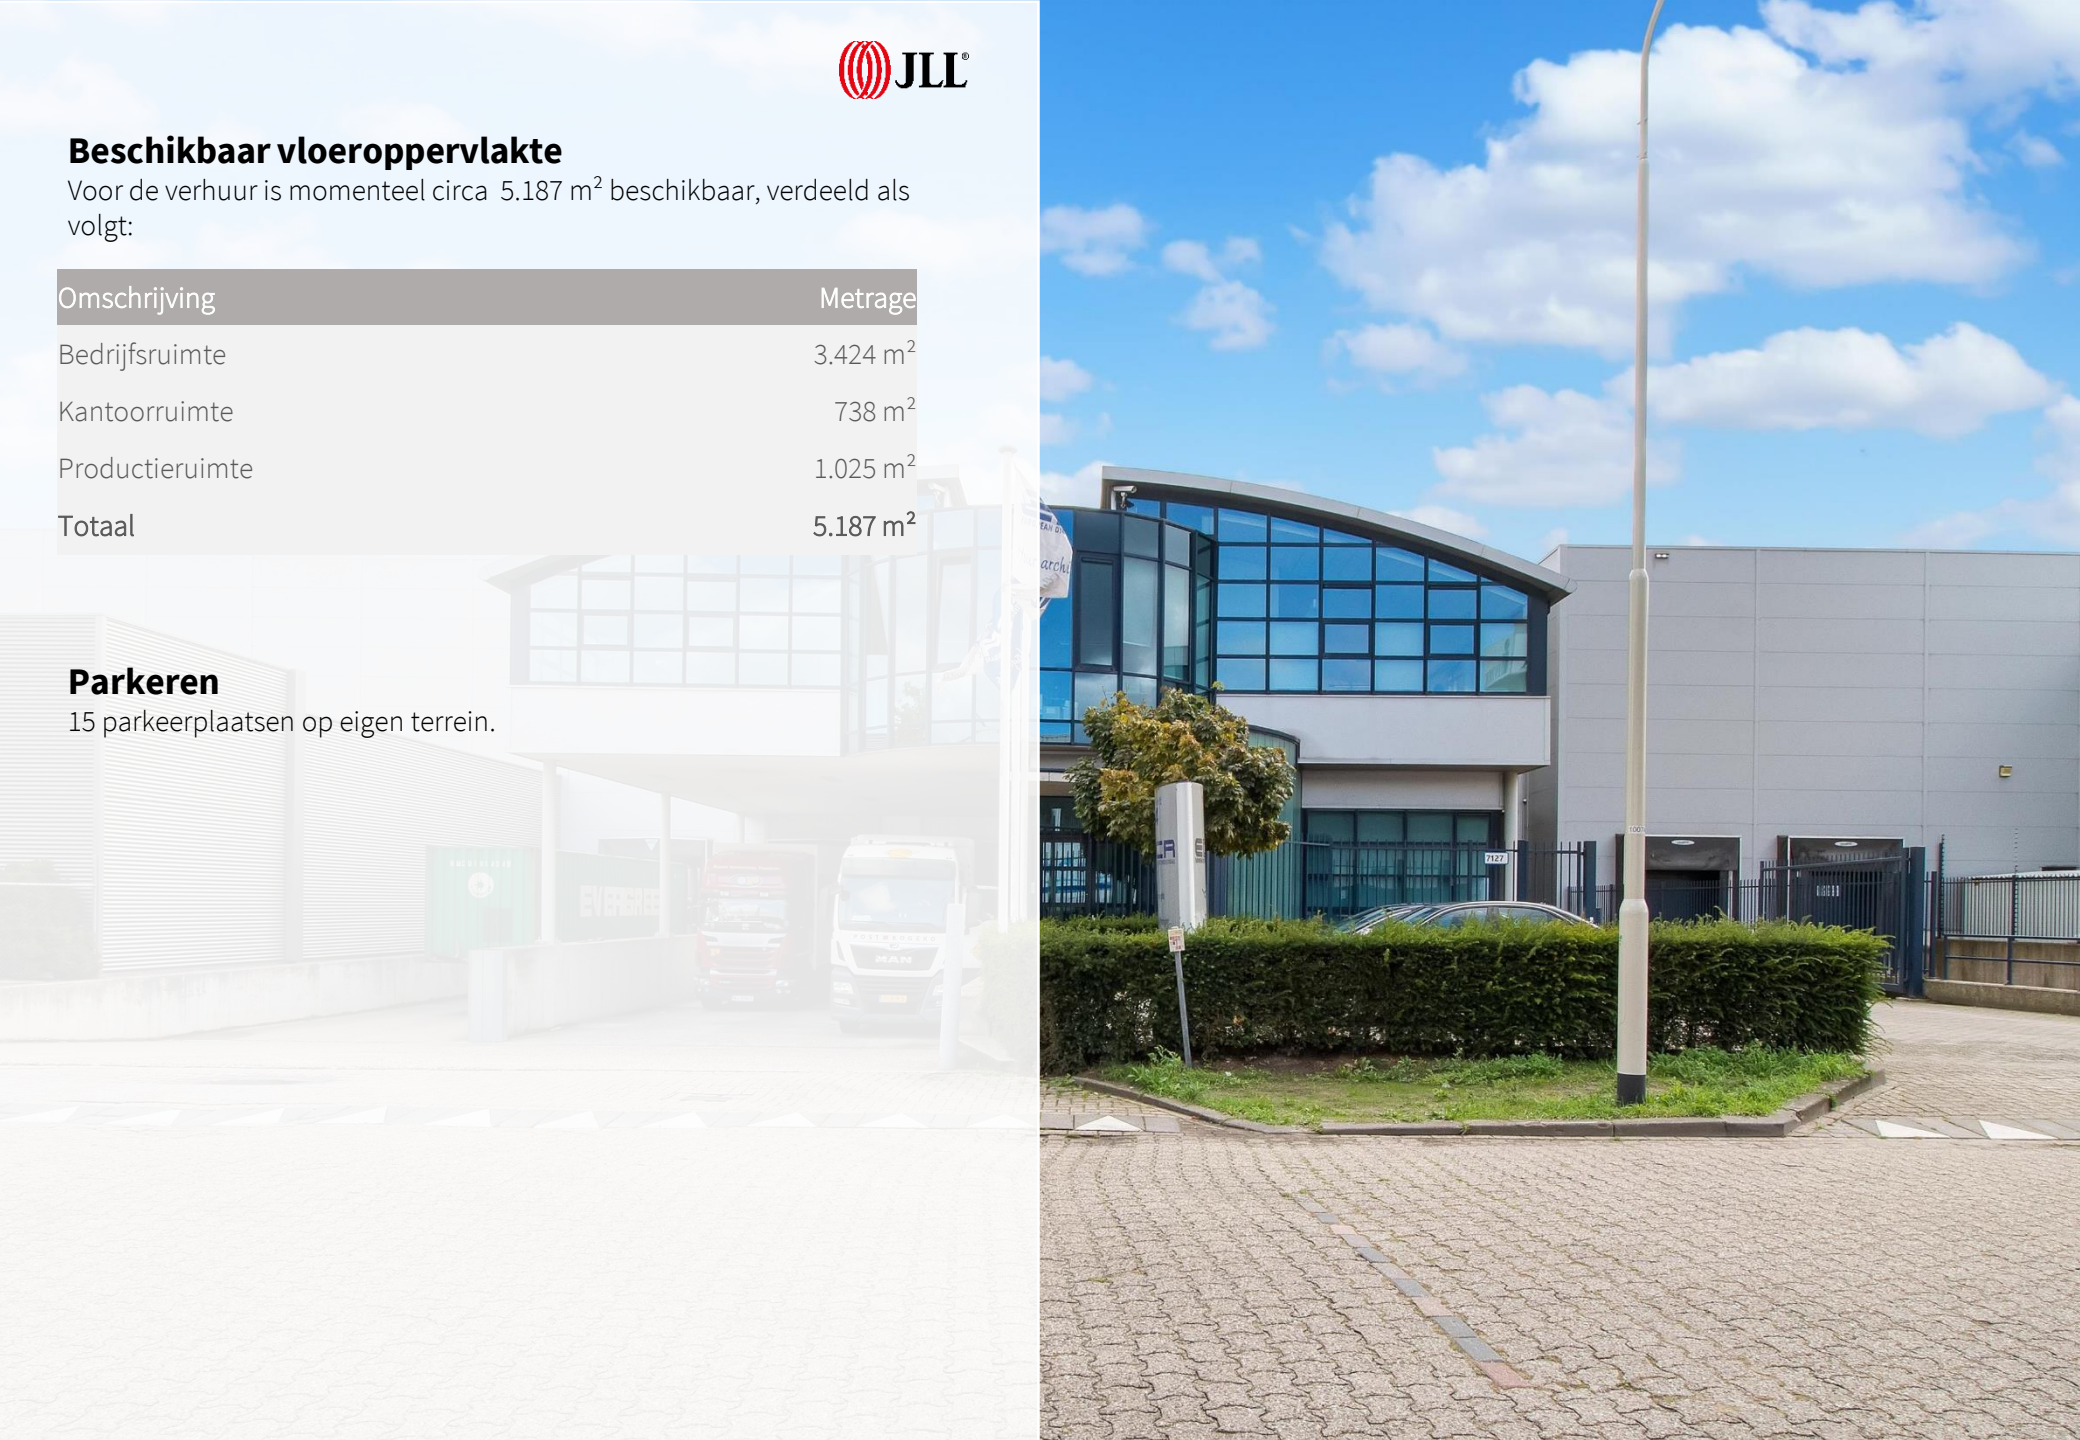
JLL

**Beschikbaar vloeroppervlakte**
Voor de verhuur is momenteel circa 5.187 $m^2$ beschikbaar, verdeeld als volgt:

| Omschrijving | Metrage |
|---|---|
| Bedrijfsruimte | 3.424 $m^2$ |
| Kantoorruimte | 738 $m^2$ |
| Productieruimte | 1.025 $m^2$ |
| Totaal | 5.187 $m^2$ |

**Parkeren**
15 parkeerplaatsen op eigen terrein.